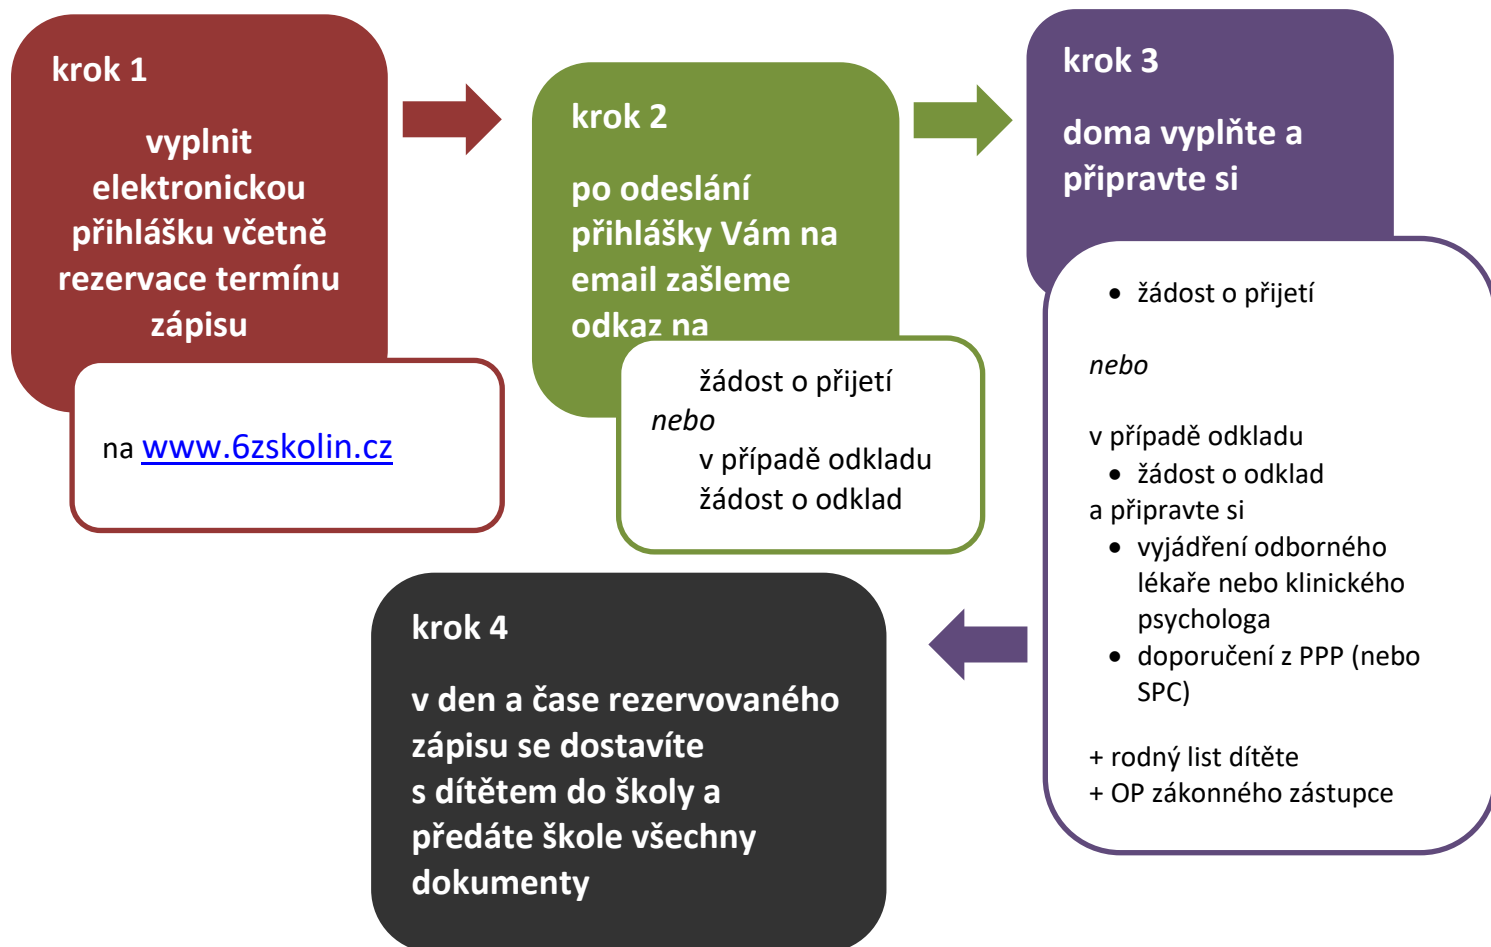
krok 1

vyplnit elektronickou přihlášku včetně rezervace termínu zápisu

na www.6zskolin.cz

krok 2

po odeslání přihlášky Vám na email zašleme odkaz na

žádost o přijetí
nebo
v případě odkladu
žádost o odklad

krok 3

doma vyplňte a připravte si

• žádost o přijetí

nebo

v případě odkladu
• žádost o odklad
a připravte si
• vyjádření odborného lékaře nebo klinického psychologa
• doporučení z PPP (nebo SPC)

+ rodný list dítěte
+ OP zákonného zástupce

krok 4

v den a čase rezervovaného zápisu se dostavíte s dítětem do školy a předáte škole všechny dokumenty